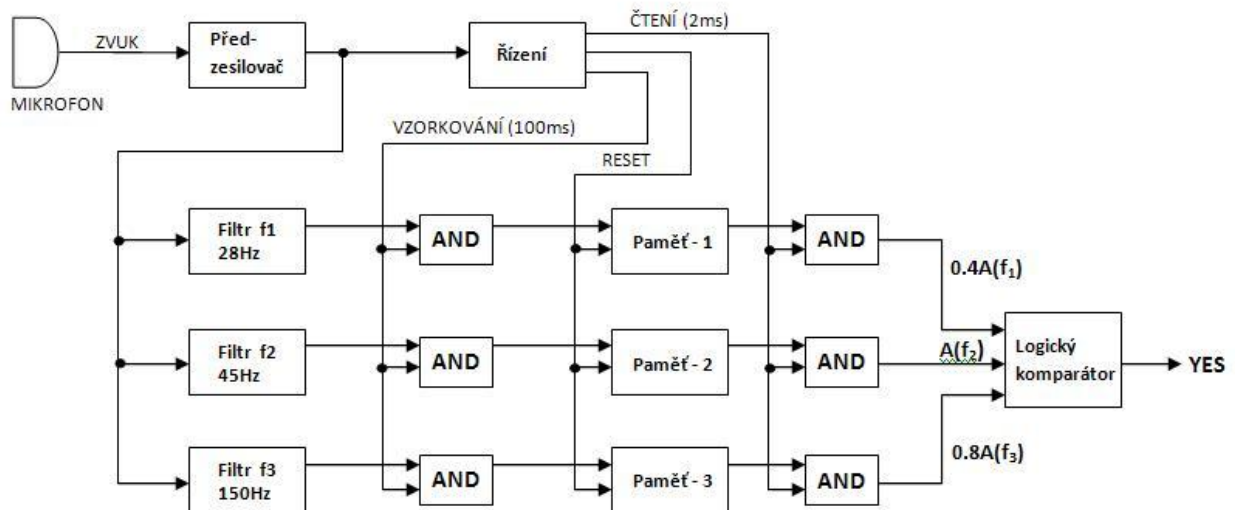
ZVUK

MIKROFON

Před-zesilovač

Řízení

ČTENÍ (2ms)

VZORKOVÁNÍ (100ms)

RESET

Filtr f1
28Hz

AND

Paměť - 1

AND

$0.4A(f_1)$

Filtr f2
45Hz

AND

Paměť - 2

AND

$A(f_2)$

Logický komparátor

YES

Filtr f3
150Hz

AND

Paměť - 3

AND

$0.8A(f_3)$